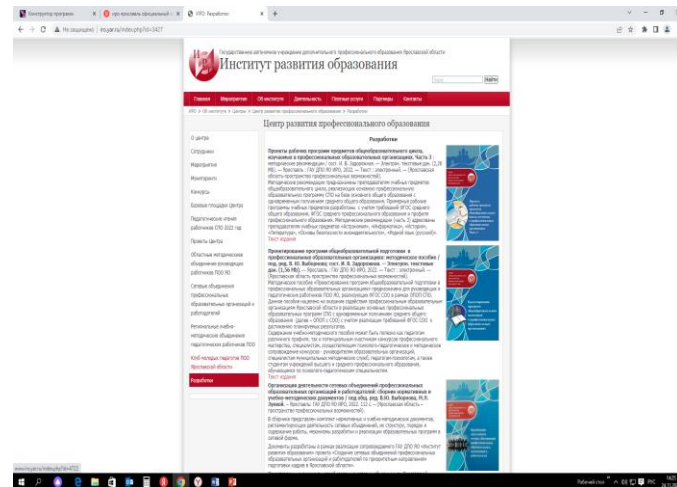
Конструктор программ | про ярославль официальный | ИРО Разработки

Не защищено | iro.yar.ru/index.php?id=3427

Государственное автономное учреждение дополнительного профессионального образования Ярославской области

Институт развития образования

Найти

Главная | Мероприятия | Об институте | Деятельность | Платные услуги | Партнеры | Контакты

ИРО > Об институте > Центры > Центр развития профессионального образования > Разработки

Центр развития профессионального образования

О центре
Сотрудники
Мероприятия
Мониторинги
Конкурсы
Базовые площадки Центра
Педагогические чтения работников СПО 2022 год
Проекты Центра
Областные методические объединения руководящих работников ПОО ЯО
Сетевые объединения профессиональных образовательных организаций и работодателей
Региональные учебно-методические объединения педагогических работников ПОО
Клуб молодых педагогов ПОО Ярославской области
Разработки

Разработки

Проекты рабочих программ предметов общеобразовательного цикла, изучаемых в профессиональных образовательных организациях. Часть 3 : методические рекомендации / сост. И. В. Задорожная. — Электрон. текстовые дан. (2,26 Мб). — Ярославль : ГАУ ДПО ЯО ИРО, 2022. — Текст : электронный. — (Ярославская область: пространство профессиональных возможностей).
Методические рекомендации предназначены преподавателям учебных предметов общеобразовательного цикла, реализующих основные профессиональные образовательные программы СПО на базе основного общего образования с одновременным получением среднего общего образования. Примерные рабочие программы учебных предметов разработаны с учетом требований ФГОС среднего общего образования, ФГОС среднего профессионального образования и профиля профессионального образования. Методические рекомендации (часть 3) адресованы преподавателям учебных предметов «Астрономия», «Информатика», «История», «Литература», «Основы безопасности жизнедеятельности», «Родной язык (русский)».
Текст издания

Проектирование программ общеобразовательной подготовки в профессиональных образовательных организациях: методическое пособие / под ред. Ю. Ю. Выборновой; сост. И. В. Задорожная. — Электрон. текстовые дан. (1,36 Мб). — Ярославль : ГАУ ДПО ЯО ИРО, 2022. — Текст : электронный. — (Ярославская область: пространство профессиональных возможностей).
Методическое пособие «Проектирование программ общеобразовательной подготовки в профессиональных образовательных организациях» предназначено для руководящих и педагогических работников ПОО ЯО, реализующих ФГОС СОО в рамках ОПОП СПО. Данное пособие нацелено на оказание содействия профессиональным образовательным организациям Ярославской области в реализации основных профессиональных образовательных программ СПО с одновременным получением среднего общего образования: цикла — ОПОП с СПО у учетом реализации требований ФГОС СОО, к достижению планируемых результатов.
Содержание учебно-методического пособия может быть полезно как педагогам районного профиля, так и потенциальным участникам конкурсов профессионального мастерства, специалистам, осуществляющим психолого-педагогическое и методическое сопровождение конкурсов - руководителям образовательных организаций, специалистам муниципальных методических служб, педагогам-психологам, а также студентам учреждений высшего и среднего профессионального образования, обучающихся по психолого-педагогическим специальностям.
Текст издания

Организация деятельности сетевых объединений профессиональных образовательных организаций и работодателей: сборник нормативных и учебно-методических документов / под общ. ред. В.Ю. Выборнова, М.Л. Зуевой. — Ярославль: ГАУ ДПО ЯО ИРО, 2022. 112 с. — (Ярославская область - пространство профессиональных возможностей).
В сборнике представлен комплект нормативных и учебно-методических документов, регламентирующих деятельность сетевых объединений, их структуру, порядок и содержание работы, механизмы разработки и реализации образовательных программ в сетевой форме.
Документы разработаны в рамках реализации сопровождаемого ГАУ ДПО ЯО «Институт развития образования» проекта «Создание сетевых объединений профессиональных образовательных организаций и работодателей по приоритетным направлениям подготовки кадров в Ярославской области».

www.iro.yar.ru/index.php?id=4722